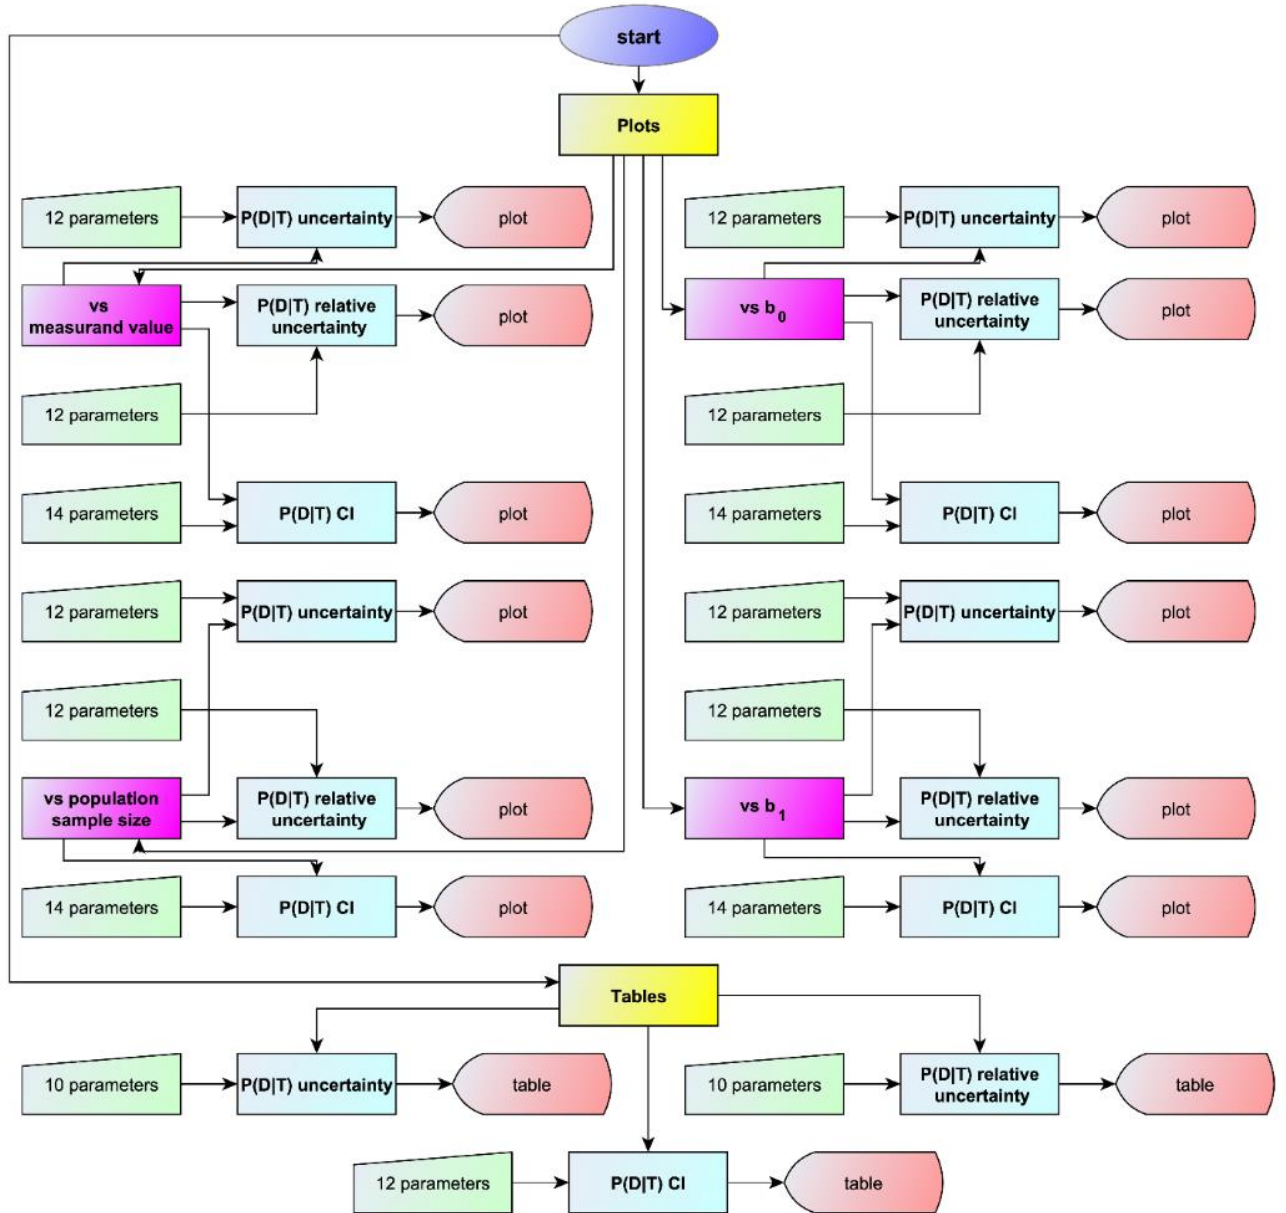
start

Plots

12 parameters
P(D|T) uncertainty
plot

vs measurand value
P(D|T) relative uncertainty
plot

12 parameters

14 parameters
P(D|T) CI
plot

12 parameters
P(D|T) uncertainty
plot

12 parameters

vs population sample size
P(D|T) relative uncertainty
plot

14 parameters
P(D|T) CI
plot

12 parameters
P(D|T) uncertainty
plot

vs $b_0$
P(D|T) relative uncertainty
plot

12 parameters

14 parameters
P(D|T) CI
plot

12 parameters
P(D|T) uncertainty
plot

12 parameters

vs $b_1$
P(D|T) relative uncertainty
plot

14 parameters
P(D|T) CI
plot

Tables

10 parameters
P(D|T) uncertainty
table

10 parameters
P(D|T) relative uncertainty
table

12 parameters
P(D|T) CI
table